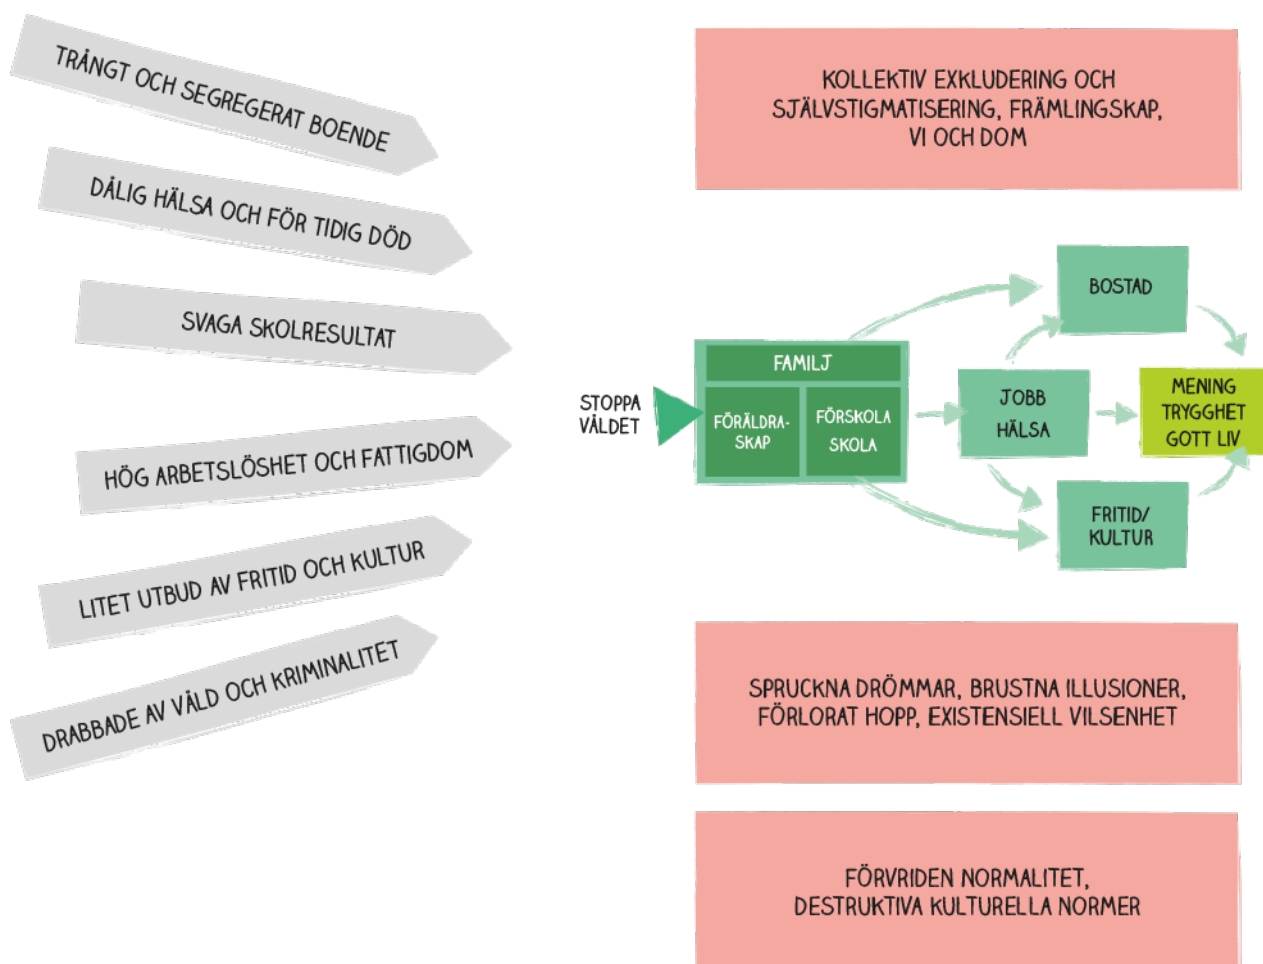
TRÅNGT OCH SEGREGERAT BOENDE

DÅLIG HÄLSA OCH FÖR TIDIG DÖD

SVAGA SKOLRESULTAT

HÖG ARBETSLÖSHET OCH FATTIGDOM

LITET UTBUD AV FRITID OCH KULTUR

DRABBADE AV VÅLD OCH KRIMINALITET

KOLLEKTIV EXKLUDERING OCH SJÄLVSTIGMATISERING, FRÄMLINGSKAP, VI OCH DOM

STOPPA VÅLDET

FAMILJ

FÖRÄLDRASKAP

FÖRSKOLA SKOLA

BOSTAD

JOBB HÄLSA

MENING TRYGGHET GOTT LIV

FRITID/ KULTUR

SPRUCKNA DRÖMMAR, BRUSTNA ILLUSIONER, FÖRLORAT HOPP, EXISTENSIELL VILSENHET

FÖRVRIDEN NORMALITET, DESTRUKTIVA KULTURELLA NORMER